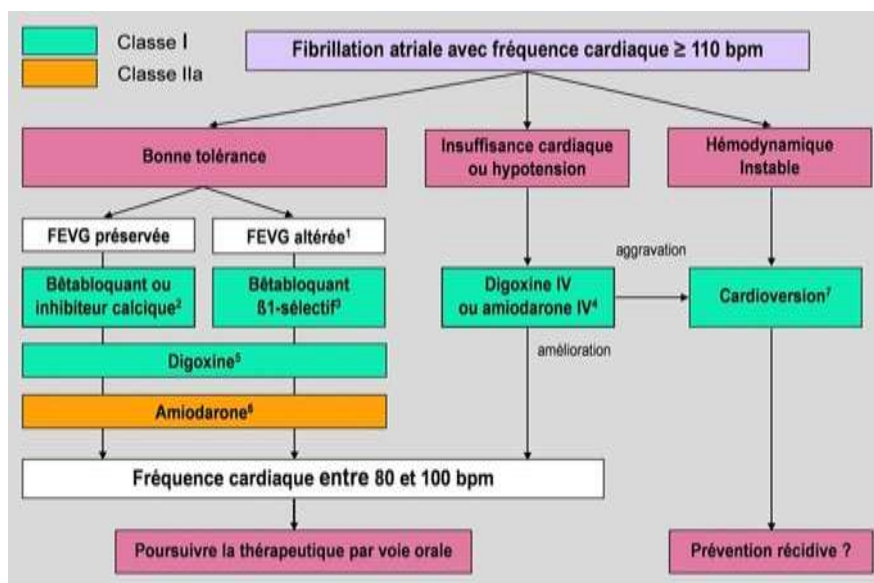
Classe I
Classe IIa

Fibrillation atriale avec fréquence cardiaque ≥ 110 bpm

Bonne tolérance

Insuffisance cardiaque ou hypotension

Hémodynamique Instable

FEVG préservée

FEVG altérée$^1$

Bêtabloquant ou inhibiteur calcique$^2$

Bêtabloquant ß1-sélectif$^3$

Digoxine$^5$

Amiodarone$^6$

Digoxine IV ou amiodarone IV$^4$

aggravation

amélioration

Cardioversion$^7$

Fréquence cardiaque entre 80 et 100 bpm

Poursuivre la thérapeutique par voie orale

Prévention récidive ?